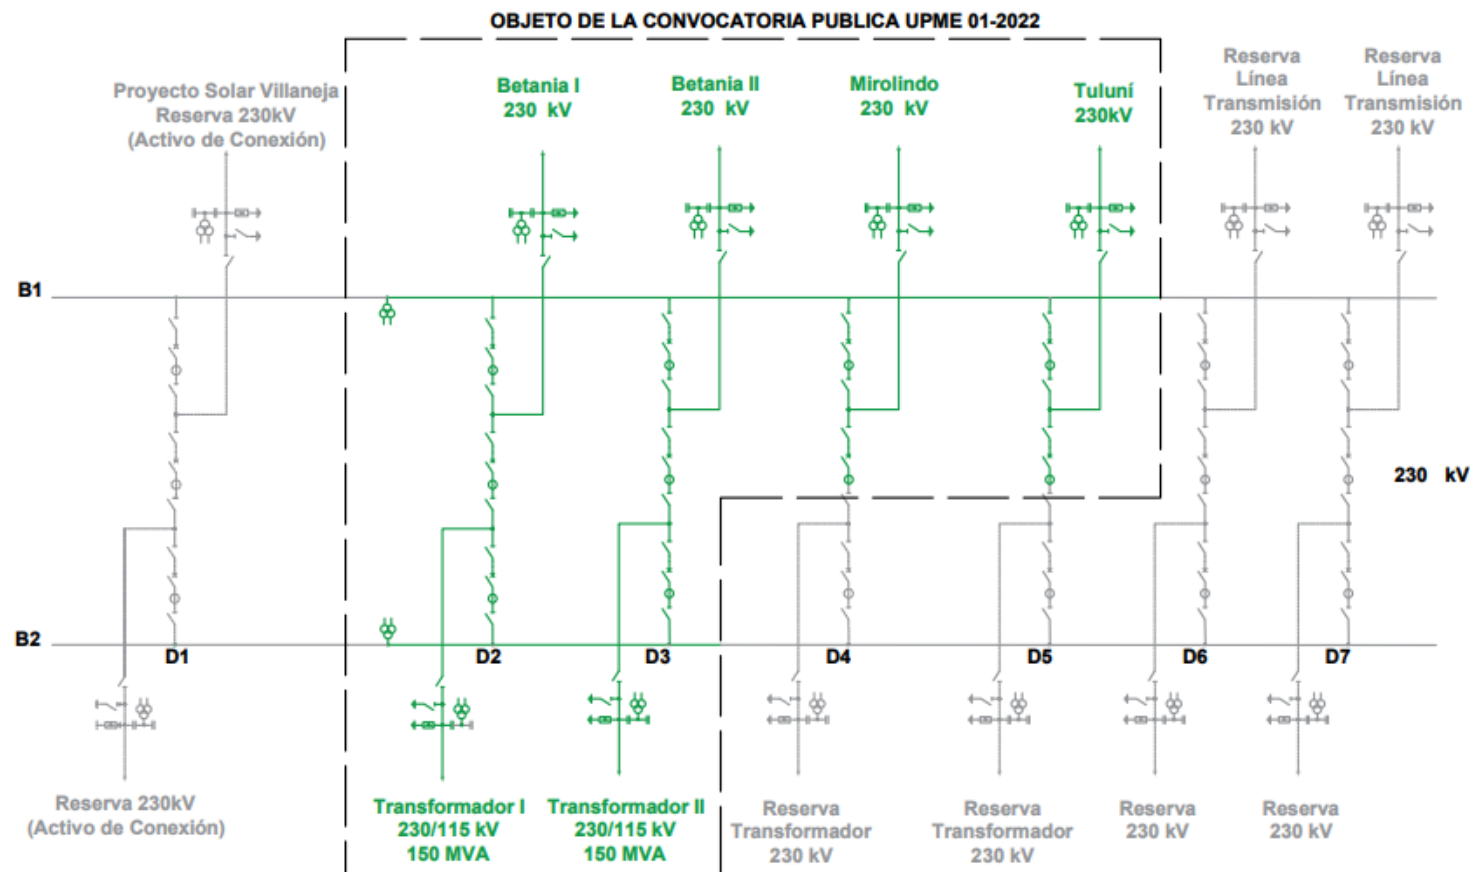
OBJETO DE LA CONVOCATORIA PUBLICA UPME 01-2022

Proyecto Solar Villaneja
Reserva 230kV
(Activo de Conexión)

Betania I
230 kV

Betania II
230 kV

Mirolindo
230 kV

Tuluní
230kV

Reserva
Línea
Transmisión
230 kV

Reserva
Línea
Transmisión
230 kV

B1

230 kV

B2

D1

D2

D3

D4

D5

D6

D7

Reserva 230kV
(Activo de Conexión)

Transformador I
230/115 kV
150 MVA

Transformador II
230/115 kV
150 MVA

Reserva
Transformador
230 kV

Reserva
Transformador
230 kV

Reserva
230 kV

Reserva
230 kV